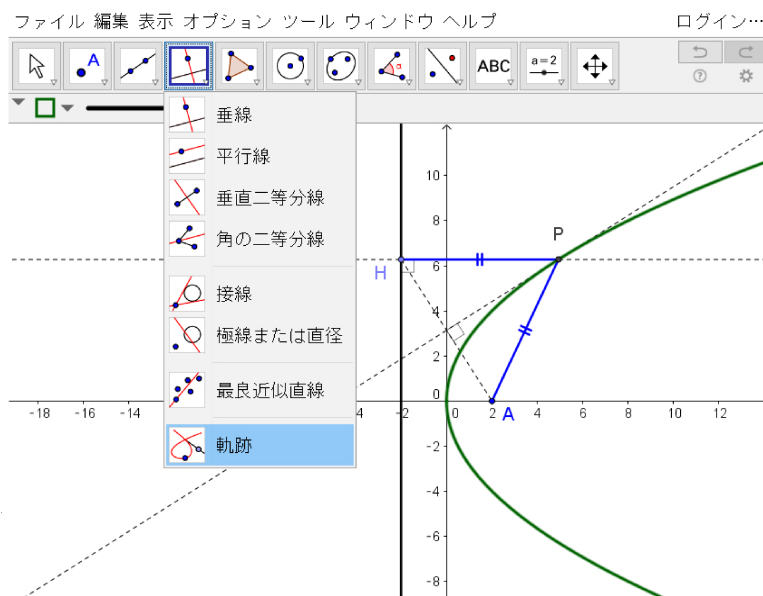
ファイル 編集 表示 オプション ツール ウィンドウ ヘルプ

ログイン…

ABC

a = 2

垂線

平行線

垂直二等分線

角の二等分線

接線

極線または直径

最良近似直線

軌跡

P

H

A

10

8

6

4

2

0

-2

-4

-6

-8

-18

-16

-14

4

-2

2

4

6

8

10

12